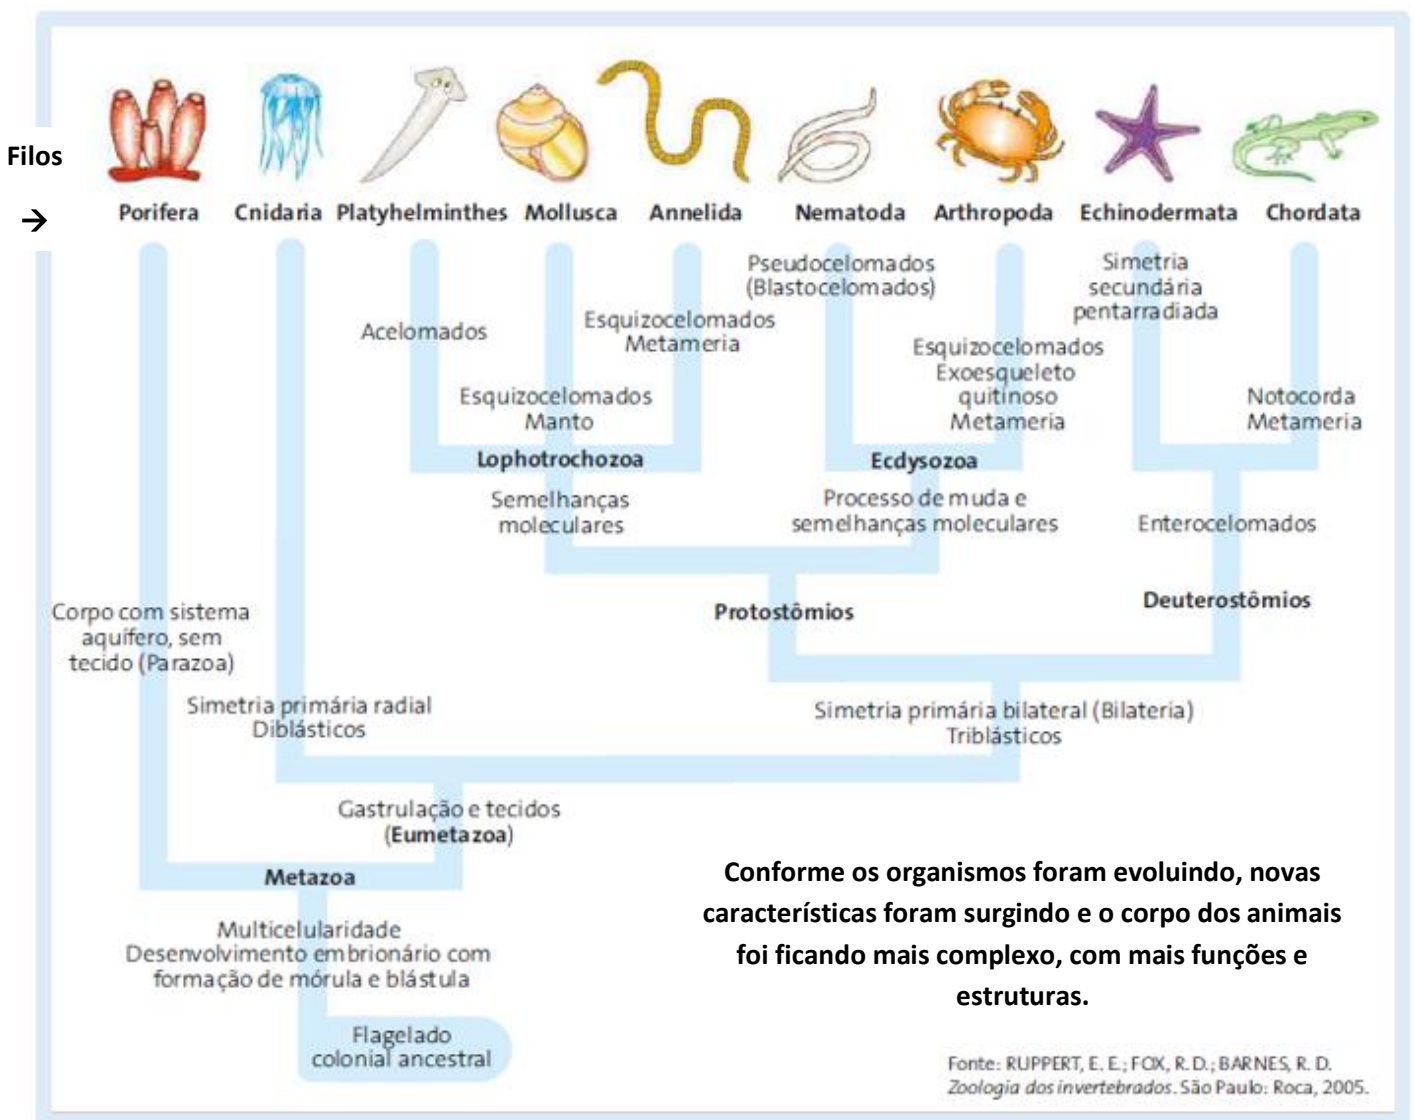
Filos →

Porifera Cnidaria Platyhelminthes Mollusca Annelida Nematoda Arthropoda Echinodermata Chordata

Pseudocelomados (Blastocelomados)

Simetria secundária pentarradiada

Acelomados

Esquizocelomados Metameria

Esquizocelomados Exoesqueleto quitinoso Metameria

Esquizocelomados Manto

Notocorda Metameria

Lophotrochozoa

Ecdysozoa

Semelhanças moleculares

Processo de muda e semelhanças moleculares

Enterocelomados

Protostômios

Deuterostômios

Corpo com sistema aquífero, sem tecido (Parazoa)

Simetria primária radial Diblásticos

Simetria primária bilateral (Bilateria) Triblásticos

Gastrulação e tecidos (Eumetazoa)

Metazoa

Multicelularidade Desenvolvimento embrionário com formação de mórula e blástula

Flagelado colonial ancestral

Conforme os organismos foram evoluindo, novas características foram surgindo e o corpo dos animais foi ficando mais complexo, com mais funções e estruturas.

Fonte: RUPPERT, E. E.; FOX, R. D.; BARNES, R. D. Zoologia dos invertebrados. São Paulo: Roca, 2005.